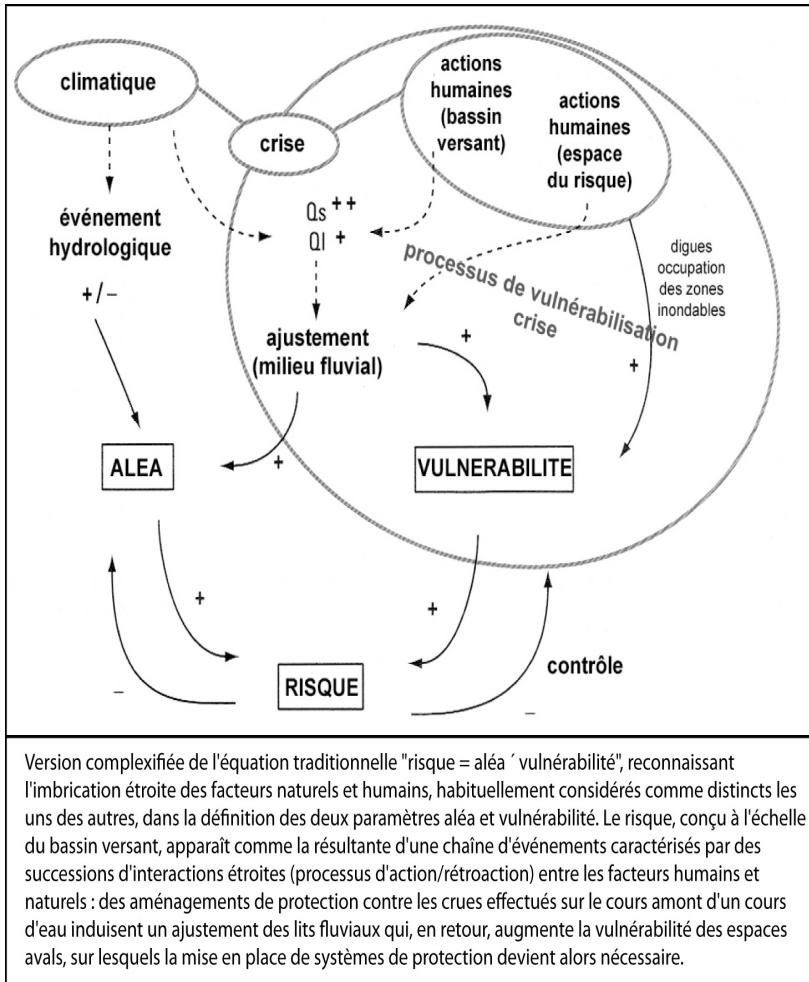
climatique

crise

actions humaines (bassin versant)

actions humaines (espace du risque)

événement hydrologique

$Q_s$ ++
$Q_l$ +

processus de vulnérabilisation crise

digues occupation des zones inondables

+/–

ajustement (milieu fluvial)

+

+

+

ALEA

VULNERABILITE

+

+

RISQUE

contrôle

–

–

Version complexifiée de l'équation traditionnelle "risque = aléa ´ vulnérabilité", reconnaissant l'imbrication étroite des facteurs naturels et humains, habituellement considérés comme distincts les uns des autres, dans la définition des deux paramètres aléa et vulnérabilité. Le risque, conçu à l'échelle du bassin versant, apparaît comme la résultante d'une chaîne d'événements caractérisés par des successions d'interactions étroites (processus d'action/rétroaction) entre les facteurs humains et naturels : des aménagements de protection contre les crues effectués sur le cours amont d'un cours d'eau induisent un ajustement des lits fluviaux qui, en retour, augmente la vulnérabilité des espaces avals, sur lesquels la mise en place de systèmes de protection devient alors nécessaire.